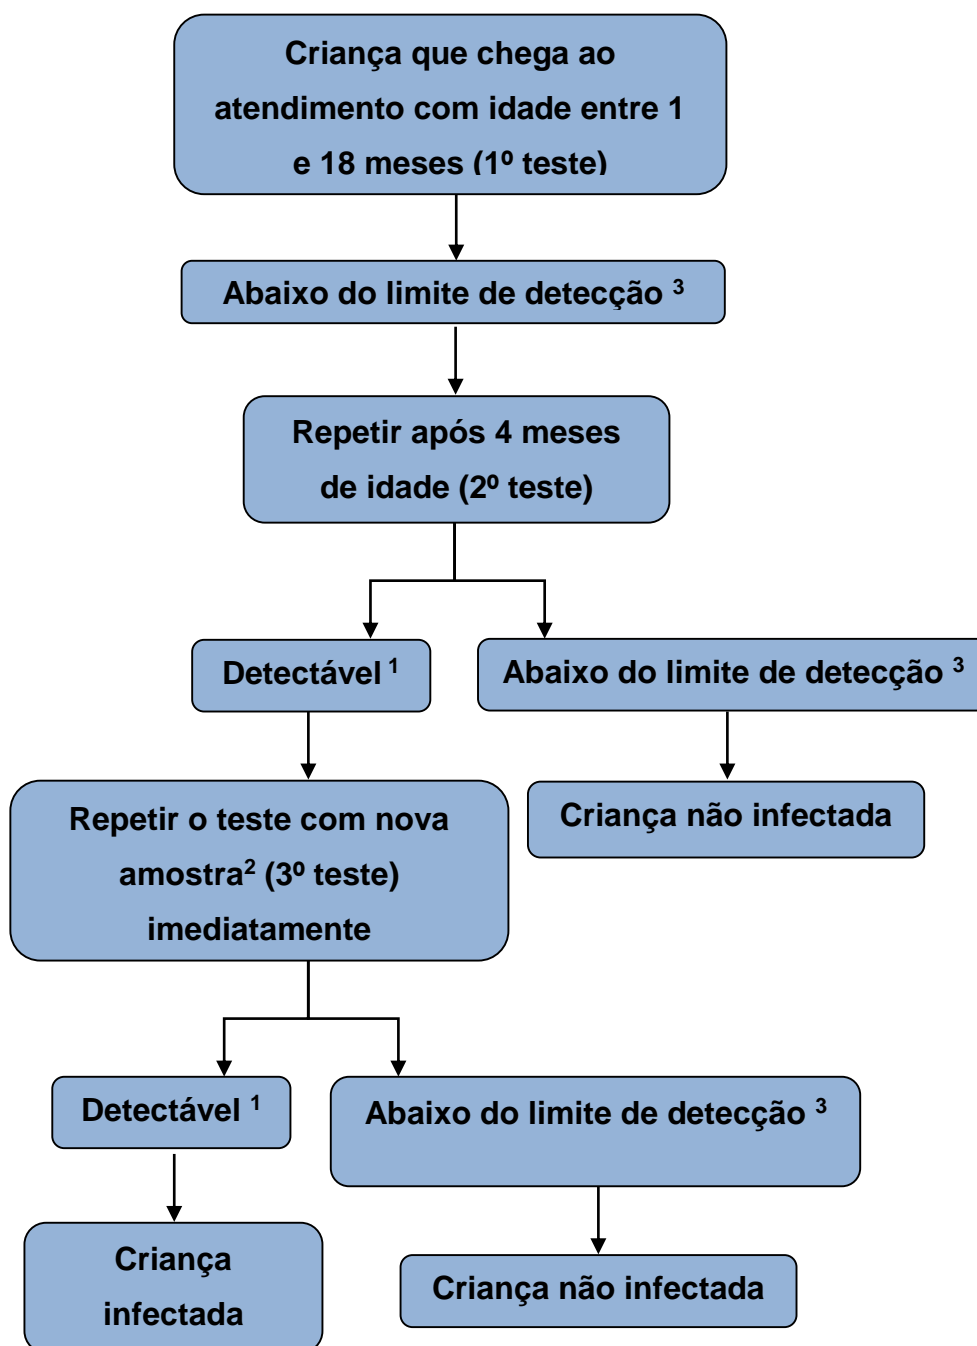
Criança que chega ao atendimento com idade entre 1 e 18 meses (1º teste)

Abaixo do limite de detecção $^3$

Repetir após 4 meses de idade (2º teste)

Detectável $^1$

Abaixo do limite de detecção $^3$

Repetir o teste com nova amostra$^2$ (3º teste) imediatamente

Criança não infectada

Detectável $^1$

Abaixo do limite de detecção $^3$

Criança infectada

Criança não infectada